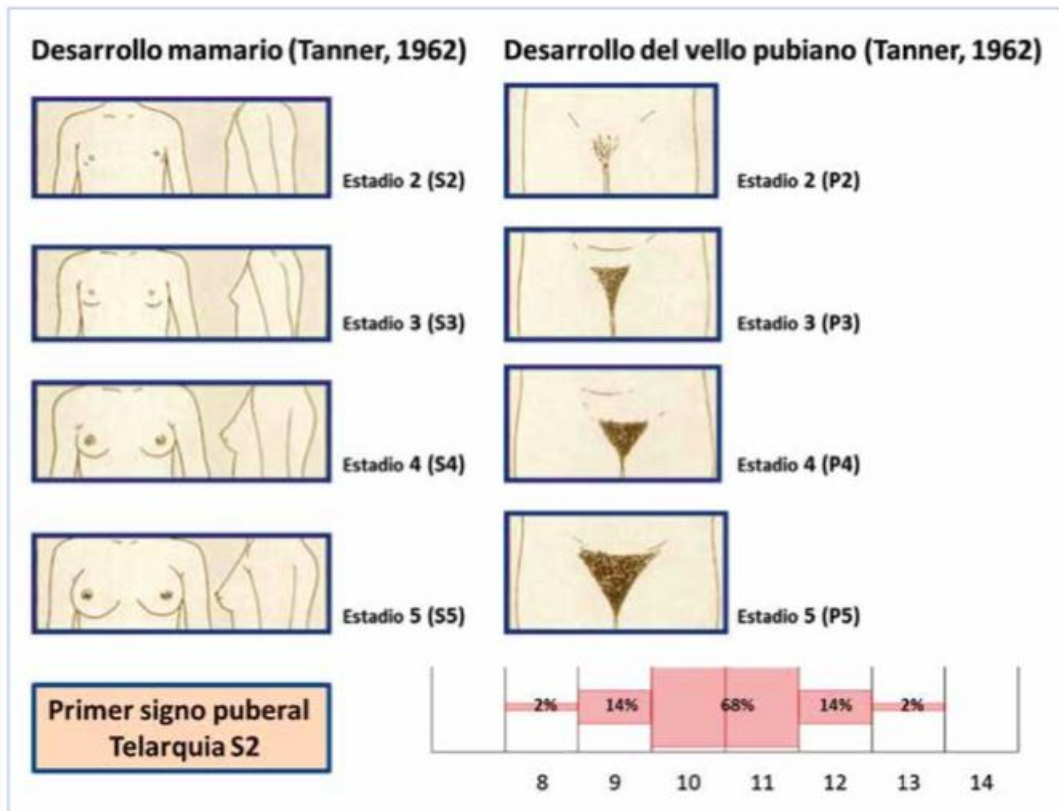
Desarrollo mamario (Tanner, 1962)

Estadio 2 (S2)

Estadio 3 (S3)

Estadio 4 (S4)

Estadio 5 (S5)

Desarrollo del vello pubiano (Tanner, 1962)

Estadio 2 (P2)

Estadio 3 (P3)

Estadio 4 (P4)

Estadio 5 (P5)

Primer signo puberal
Telarquia S2

2% 14% 68% 14% 2%

8 9 10 11 12 13 14